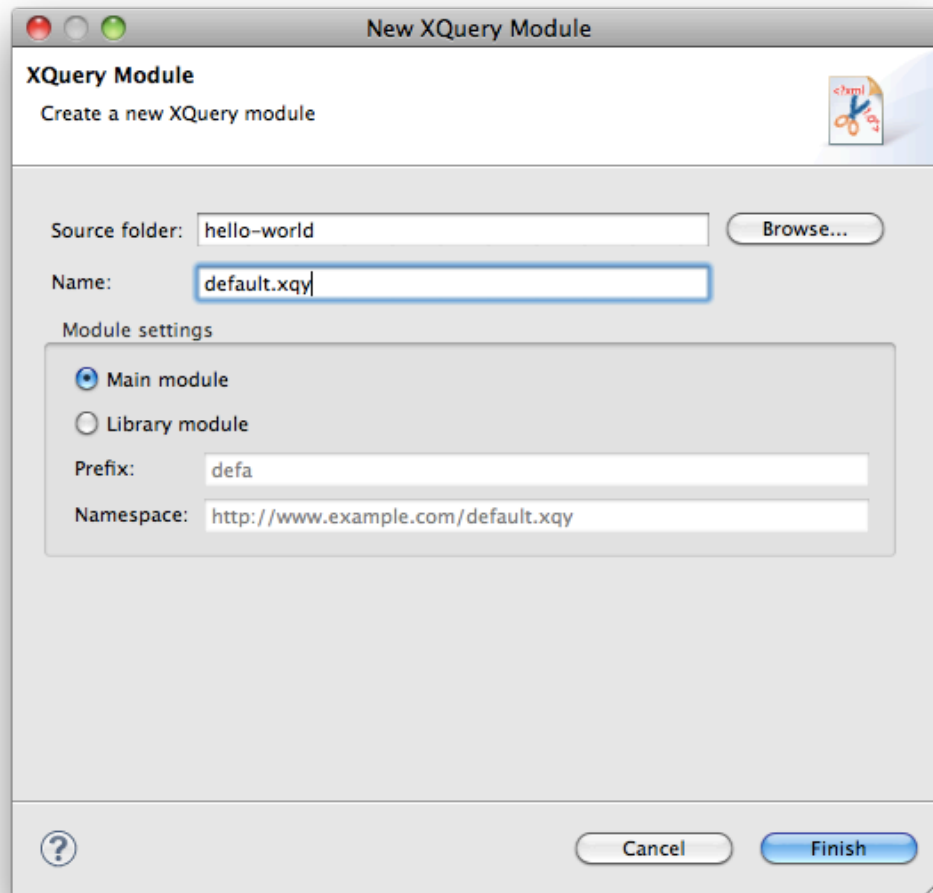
New XQuery Module

XQuery Module

Create a new XQuery module

<?xml

Source folder: hello-world

Browse...

Name: default.xqy

Module settings

Main module

Library module

Prefix: defa

Namespace: http://www.example.com/default.xqy

?

Cancel

Finish